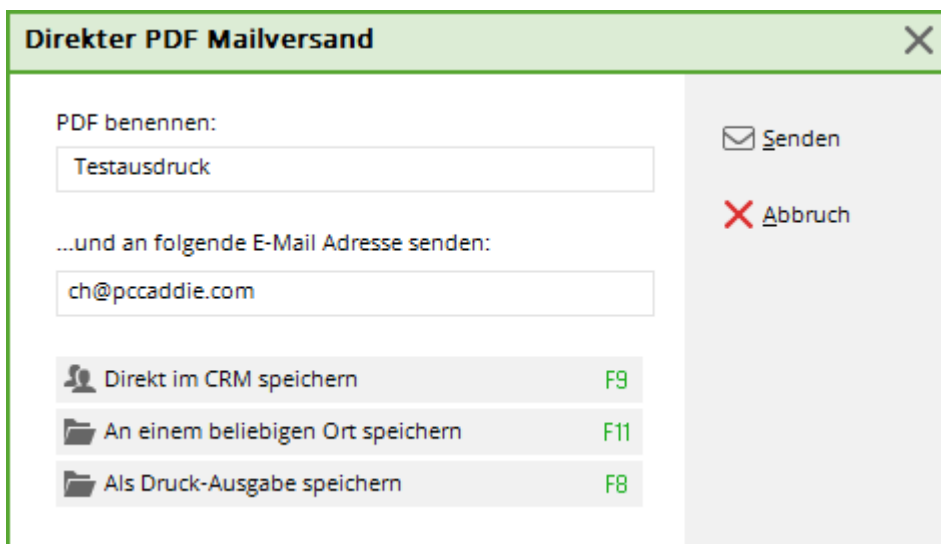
Direkter PDF Mailversand

PDF benennen:

Testausdruck

...und an folgende E-Mail Adresse senden:

ch@pccaddie.com

Direkt im CRM speichern F9

An einem beliebigen Ort speichern F11

Als Druck-Ausgabe speichern F8

Senden

Abbruch